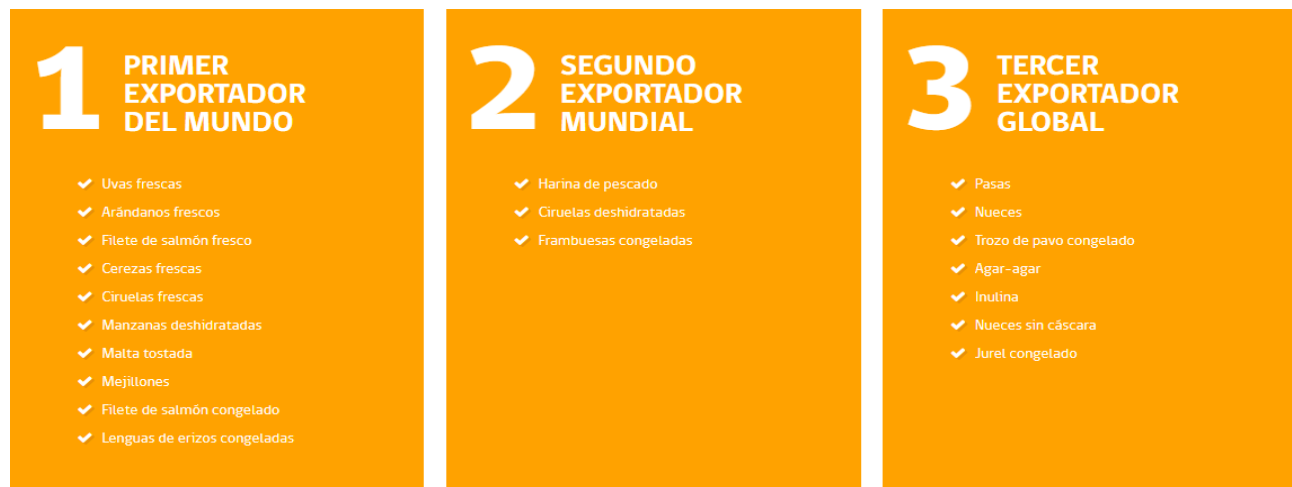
1 PRIMER EXPORTADOR DEL MUNDO

- Uvas frescas
- Arándanos frescos
- Filete de salmón fresco
- Cerezas frescas
- Ciruelas frescas
- Manzanas deshidratadas
- Malta tostada
- Mejillones
- Filete de salmón congelado
- Lenguas de erizos congeladas

2 SEGUNDO EXPORTADOR MUNDIAL

- Harina de pescado
- Ciruelas deshidratadas
- Frambuesas congeladas

3 TERCER EXPORTADOR GLOBAL

- Pasas
- Nueces
- Trozo de pavo congelado
- Agar-agar
- Inulina
- Nueces sin cáscara
- Jurel congelado